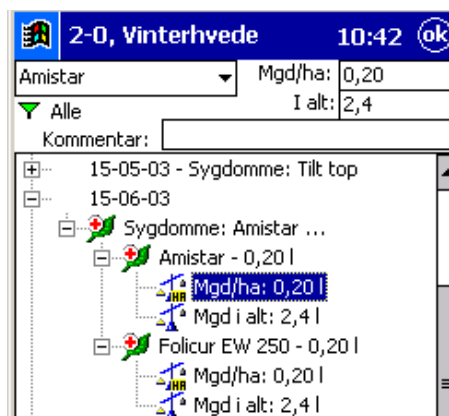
2-0, Vinterhvede 10:42 ok

Amistar

Mgd/ha: 0,20

I alt: 2,4

Alle

Kommentar:

15-05-03 - Sygdomme: Tilt top

15-06-03

Sygdomme: Amistar ...

Amistar - 0,20 l

HA Mgd/ha: 0,20 l

Mgd i alt: 2,4 l

Folicur EW 250 - 0,20 l

HA Mgd/ha: 0,20 l

Mgd i alt: 2,4 l